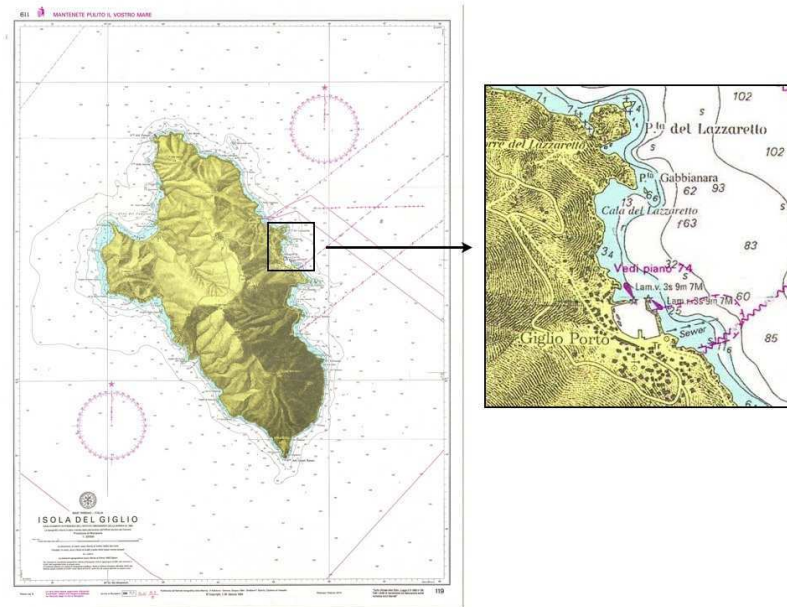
611 MANTENETE PULITO IL VOSTRO MARE

ISOLA DEL GIGLIO

119

102
P.ta del Lazzaretto
102
rre del Lazzaretto
P.ta Gabbianara
62 93
Cala del Lazzaretto
13
163
83
34
Vedi piano 74
Lam.v. 3s 9m 7M
Lam.r.3s 9m 7M
60
Giglio Porto
Sewer
85